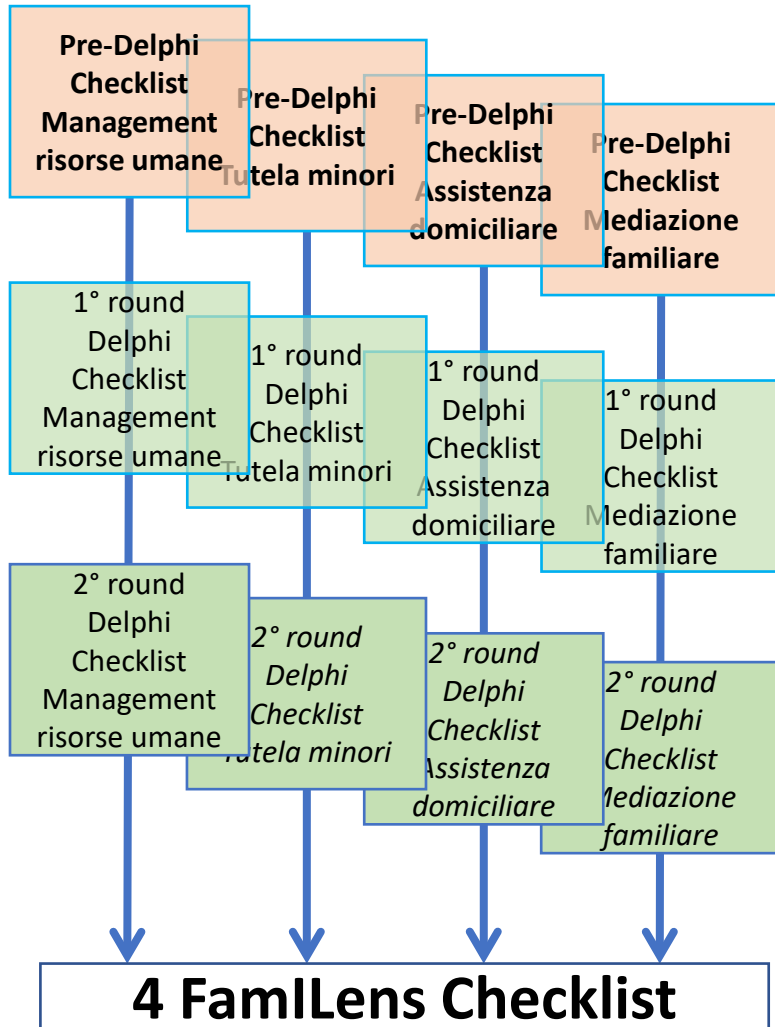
Pre-Delphi Checklist Management risorse umane

Pre-Delphi Checklist Tutela minori

Pre-Delphi Checklist Assistenza domiciliare

Pre-Delphi Checklist Mediazione familiare

1° round Delphi Checklist Management risorse umane

1° round Delphi Checklist Tutela minori

1° round Delphi Checklist Assistenza domiciliare

1° round Delphi Checklist Mediazione familiare

2° round Delphi Checklist Management risorse umane

*2° round Delphi Checklist Tutela minori*

*2° round Delphi Checklist Assistenza domiciliare*

*2° round Delphi Checklist Mediazione familiare*

4 FamILens Checklist